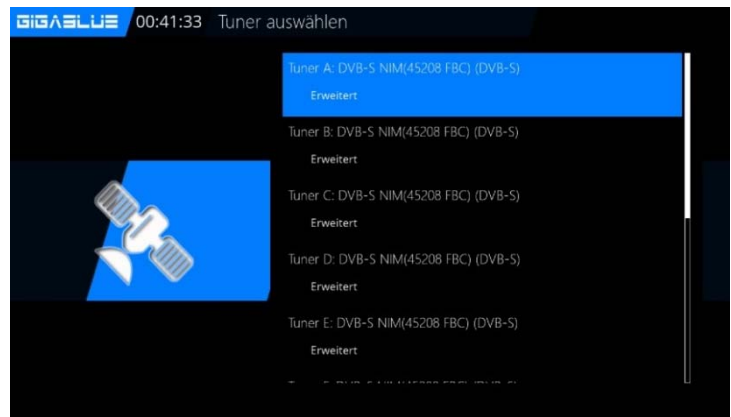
GIGABLUE 00:41:33 Tuner auswählen

Tuner A: DVB-S NIM(45208 FBC) (DVB-S)
Erweitert

Tuner B: DVB-S NIM(45208 FBC) (DVB-S)
Erweitert

Tuner C: DVB-S NIM(45208 FBC) (DVB-S)
Erweitert

Tuner D: DVB-S NIM(45208 FBC) (DVB-S)
Erweitert

Tuner E: DVB-S NIM(45208 FBC) (DVB-S)
Erweitert

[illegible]